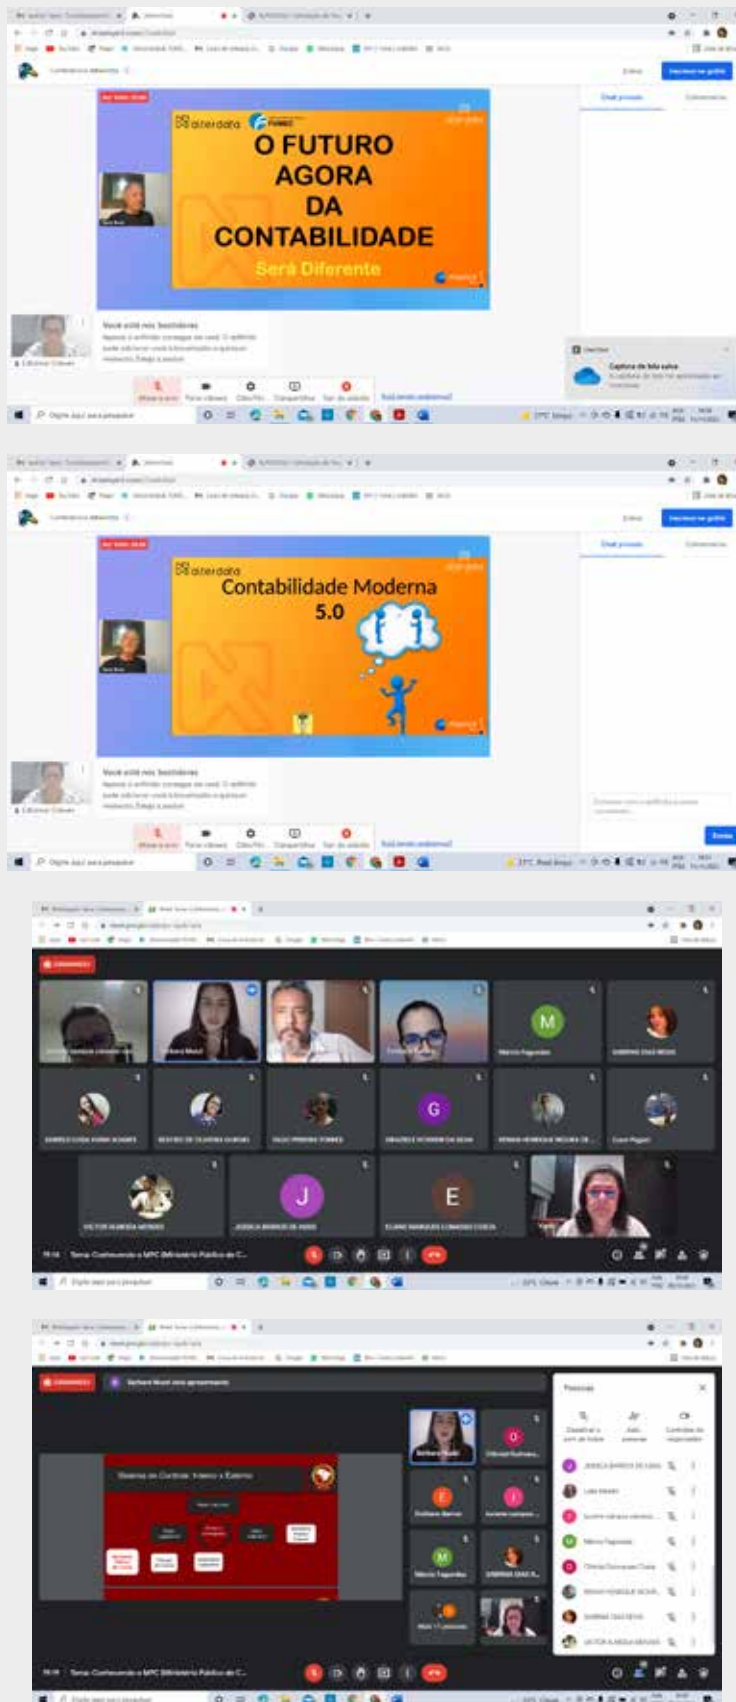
alterdata

FENACON

O FUTURO AGORA DA CONTABILIDADE

Será Diferente

Você está nos bastidores

alterdata

Contabilidade Moderna 5.0

Você está nos bastidores

Enviar

M

G

J

E

Márcia Fagundes

GRAVANDO

Tema: Conhecendo o MPC (Ministério Público de C...

Pessoas

Sistema de Controle: Interno e Externo

M

O

E